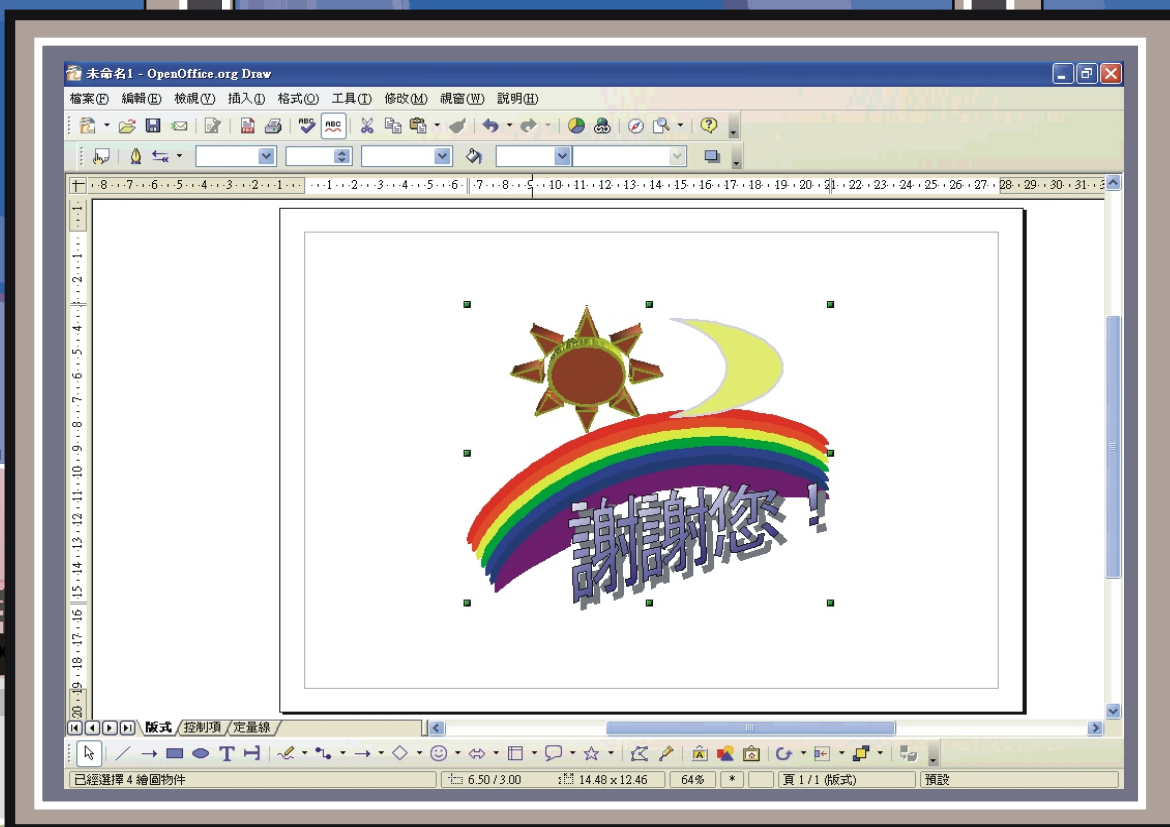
未命名1 - OpenOffice.org Draw

檔案(F) 編輯(E) 檢視(V) 插入(I) 格式(O) 工具(T) 修改(M) 視窗(W) 說明(H)

8 7 6 5 4 3 2 1 1 2 3 4 5 6 7 8 9 10 11 12 13 14 15 16 17 18 19 20 21 22 23 24 25 26 27 28 29 30 31

謝謝您！

版式 控制項 定量線

已經選擇 4 繪圖物件 | 6.50 / 3.00 | 14.48 x 12.46 | 64% | * | 頁 1 / 1 (版式) | 預設